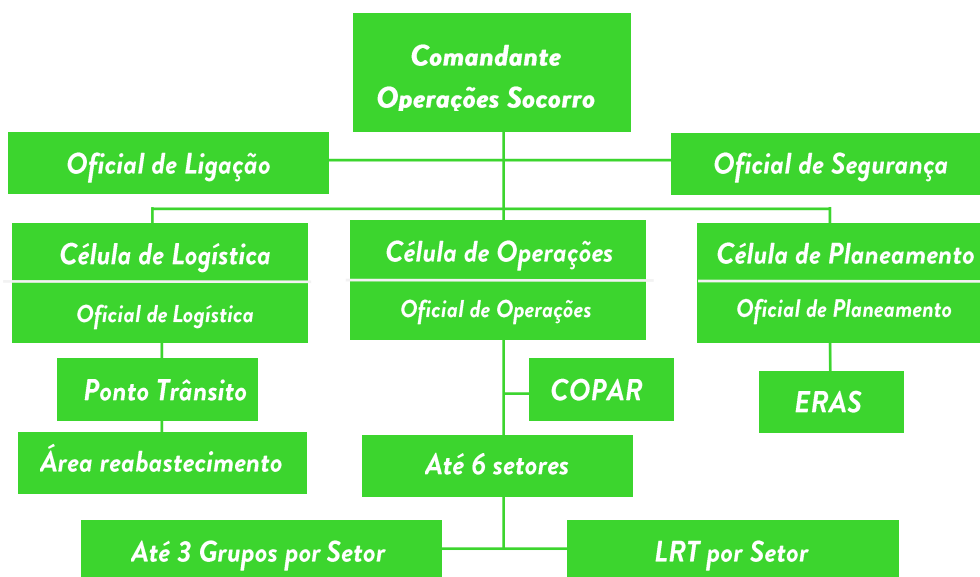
Comandante
Operações Socorro

Oficial de Ligação

Oficial de Segurança

Célula de Logística
Oficial de Logística

Célula de Operações
Oficial de Operações

Célula de Planeamento
Oficial de Planeamento

Ponto Trânsito

Área reabastecimento

COPAR

ERAS

Até 6 setores

Até 3 Grupos por Setor

LRT por Setor